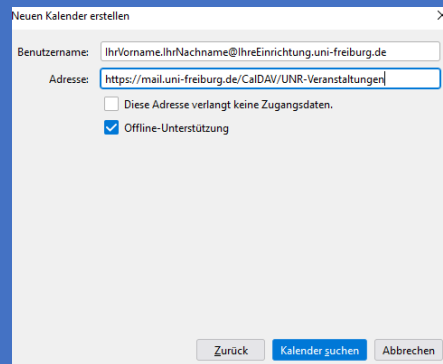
Neuen Kalender erstellen

Benutzername: IhrVorname.IhrNachname@IhreEinrichtung.uni-freiburg.de

Adresse: https://mail.uni-freiburg.de/CalDAV/UNR-Veranstaltungen

Diese Adresse verlangt keine Zugangsdaten.

Offline-Unterstützung

Zurück Kalender suchen Abbrechen